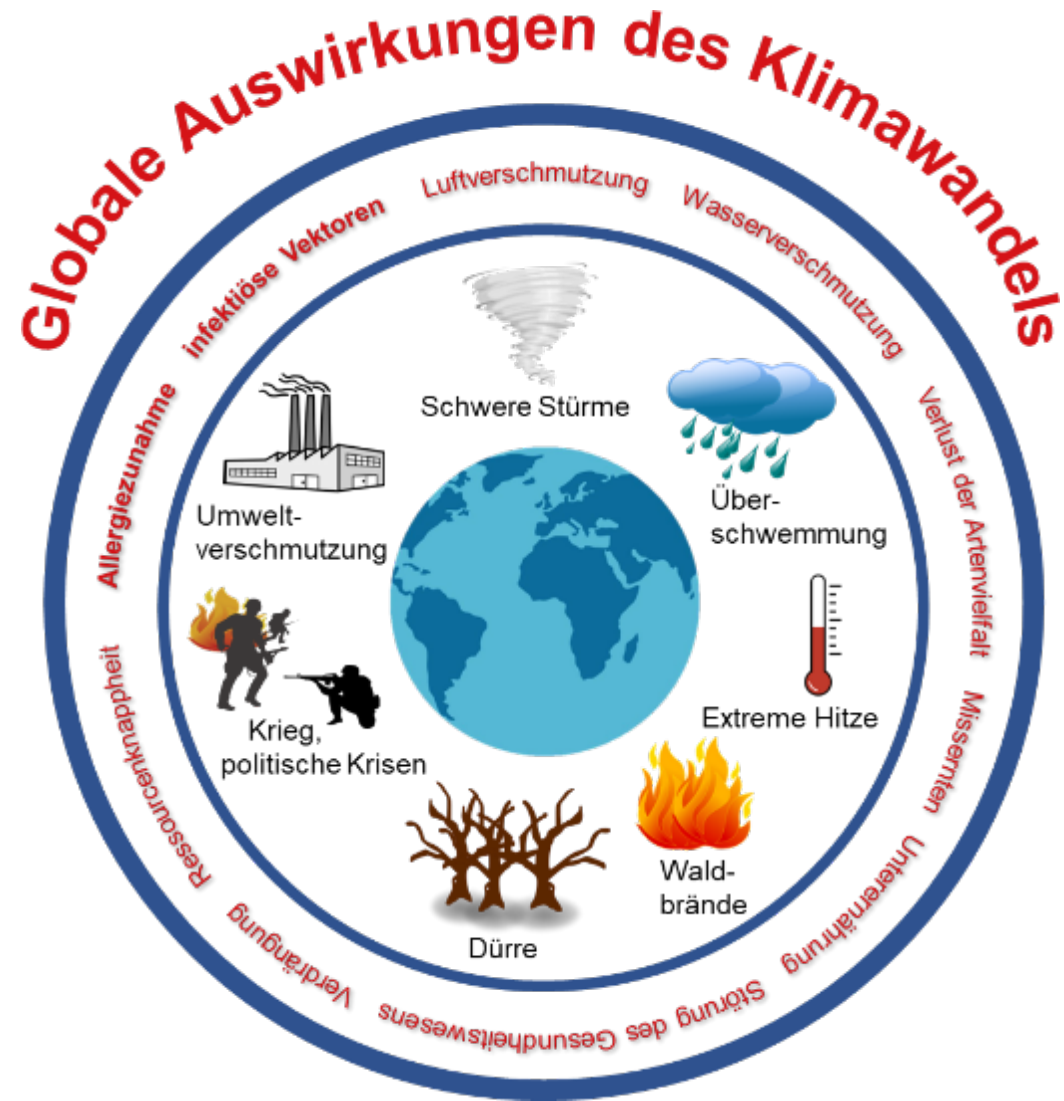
Globale Auswirkungen des Klimawandels

Luftverschmutzung

Wasserverschmutzung

Verlust der Artenvielfalt

Missernten

Unterernährung

Störung des Gesundheitswesens

Verdrängung

Ressourcenknappheit

Allergiezunahme

infektiöse Vektoren

Schwere Stürme

Umweltverschmutzung

Überschwemmung

Extreme Hitze

Krieg, politische Krisen

Waldbrände

Dürre